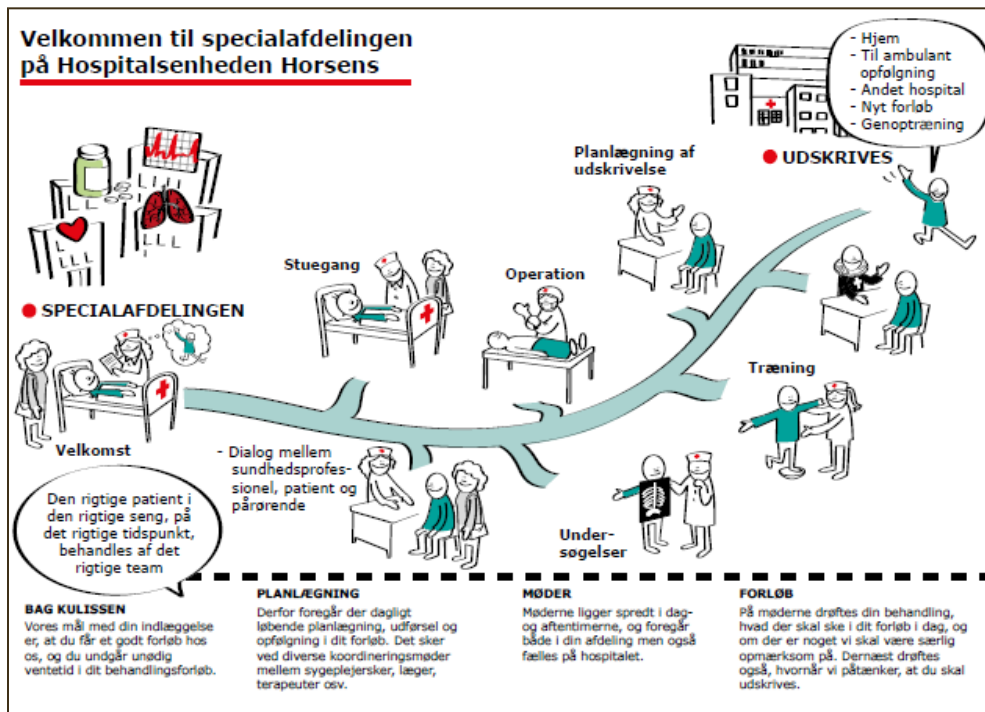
Velkommen til specialafdelingen på Hospitalsenheden Horsens

- Hjem
- Til ambulant opfølgning
- Andet hospital
- Nyt forløb
- Genoptræning

UDSKRIVES

Planlægning af udskrivelse

Stuegang

Operation

SPECIALAFDELINGEN

Træning

Velkomst

- Dialog mellem sundhedsprofessionel, patient og pårørende

Den rigtige patient i den rigtige seng, på det rigtige tidspunkt, behandles af det rigtige team

Undersøgelser

BAG KULISSEN
Vores mål med din indlæggelse er, at du får et godt forløb hos os, og du undgår unødig ventetid i dit behandlingsforløb.

PLANLÆGNING
Derfor foregår der dagligt løbende planlægning, udførsel og opfølgning i dit forløb. Det sker ved diverse koordineringsmøder mellem sygeplejersker, læger, terapeuter osv.

MØDER
Møderne ligger spredt i dag- og aftentimerne, og foregår både i din afdeling men også fælles på hospitalet.

FORLØB
På møderne drøftes din behandling, hvad der skal ske i dit forløb i dag, og om der er noget vi skal være særlig opmærksom på. Dernæst drøftes også, hvornår vi påtænker, at du skal udskrives.